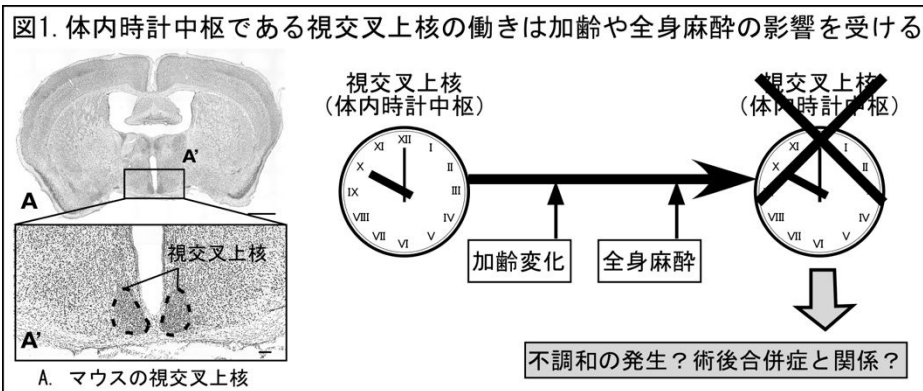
図1. 体内時計中枢である視交叉上核の働きは加齢や全身麻酔の影響を受ける

A

A'

視交叉上核

A'

A. マウスの視交叉上核

視交叉上核
(体内時計中枢)

XII I II III IV V VI VII VIII IX X XI

加齢変化

全身麻酔

視交叉上核
(体内時計中枢)

XI I X II VIII IV VII VI V

不調和の発生？術後合併症と関係？